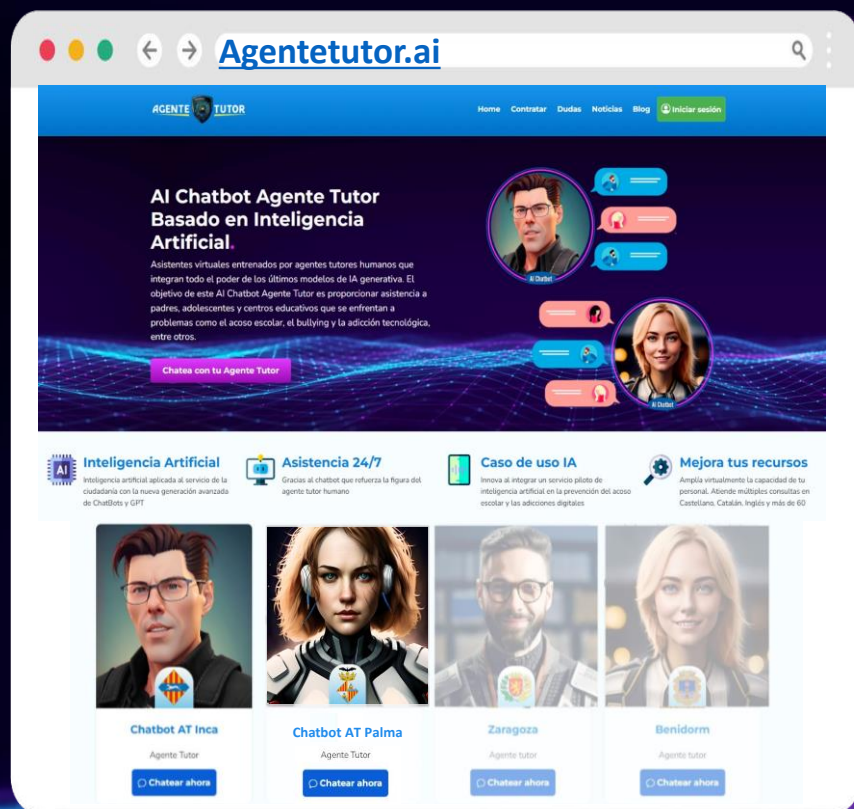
Agentetutor.ai

AGENTE TUTOR

Home Contratar Dudas Noticias Blog Iniciar sesión

AI Chatbot Agente Tutor Basado en Inteligencia Artificial.

Asistentes virtuales entrenados por agentes tutores humanos que integran todo el poder de los últimos modelos de IA generativa. El objetivo de este AI Chatbot Agente Tutor es proporcionar asistencia a padres, adolescentes y centros educativos que se enfrentan a problemas como el acoso escolar, el bullying y la adicción tecnológica, entre otros.

Chatea con tu Agente Tutor

AI Chatbot

AI Chatbot

AI

Inteligencia Artificial
Inteligencia artificial aplicada al servicio de la ciudadanía con la nueva generación avanzada de ChatBots y GPT

Asistencia 24/7
Gracias al chatbot que refuerza la figura del agente tutor humano

Caso de uso IA
Innova al integrar un servicio piloto de inteligencia artificial en la prevención del acoso escolar y las adiciones digitales

Mejora tus recursos
Amplía virtualmente la capacidad de tu personal. Atiende múltiples consultas en Castellano, Catalán, Inglés y más de 60

Chatbot AT Inca
Agente Tutor
Chatear ahora

Chatbot AT Palma
Agente Tutor
Chatear ahora

Zaragoza
Agente tutor
Chatear ahora

Benidorm
Agente tutor
Chatear ahora